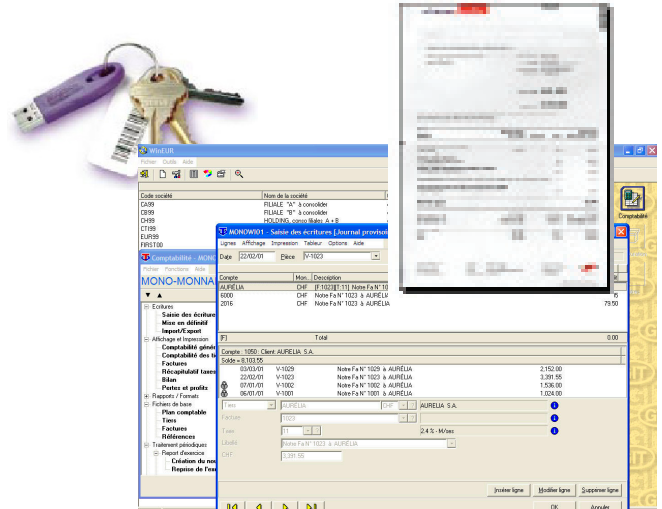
WinEUR
Fichier Outils Aide

| Code société | Nom de la société |
|---|---|
| CA99 | FILIALE "A" à consolider |
| CB99 | FILIALE "B" à consolider |
| CH99 | HOLDING, conso filiale A + B |
| CT99 | |
| EUR99 | |
| FIRST00 | |

Comptabilité - MONO
Fichier Fonctions Aide
MONO-MONNA
Ecritures
Saisie des écriture
Mise en définitif
Import/Export
Affichage et Impression
Comptabilité géné
Comptabilité des ti
Factures
Récapitulatif taxes
Bilan
Pertes et profits
Rapports / Formats
Fichiers de base
Plan comptable
Tiers
Factures
Références
Traitement périodiques
Report d'exercice
Création du nou
Reprise de l'exe

Comptabilité

MONOWI01 - Saisie des écritures [Journal provisoi
Lignes Affichage Impression Tableur Options Aide
Date 22/02/01 Pièce V-1023

| Compte | Mon. | Description | |
|---|---|---|---|
| AURÉLIA | CHF | [F:1023][T:11] Notre Fa N° 10 | |
| 6000 | CHF | Notre Fa N° 1023 à AURÉLIA | 15 |
| 2016 | CHF | Notre Fa N° 1023 à AURÉLIA | 79.50 |

[F] Total 0.00
Compte : 1050 Client: AURELIA S.A.
Solde = 8,103.55

| | | | |
|---|---|---|---|
| 03/03/01 | V-1029 | Notre Fa N° 1029 à AURÉLIA | 2,152.00 |
| 22/02/01 | V-1023 | Notre Fa N° 1023 à AURÉLIA | 3,391.55 |
| 07/01/01 | V-1002 | Notre Fa N° 1002 à AURÉLIA | 1,536.00 |
| 06/01/01 | V-1001 | Notre Fa N° 1001 à AURÉLIA | 1,024.00 |

Tiers AURÉLIA CHF AURELIA S.A.
Facture 1023
Taxe 11 2.4 % - M/ser
Libellé Notre Fa N° 1023 à AURÉLIA
CHF 3,391.55

Insérer ligne Modifier ligne Supprimer ligne
OK Annuler